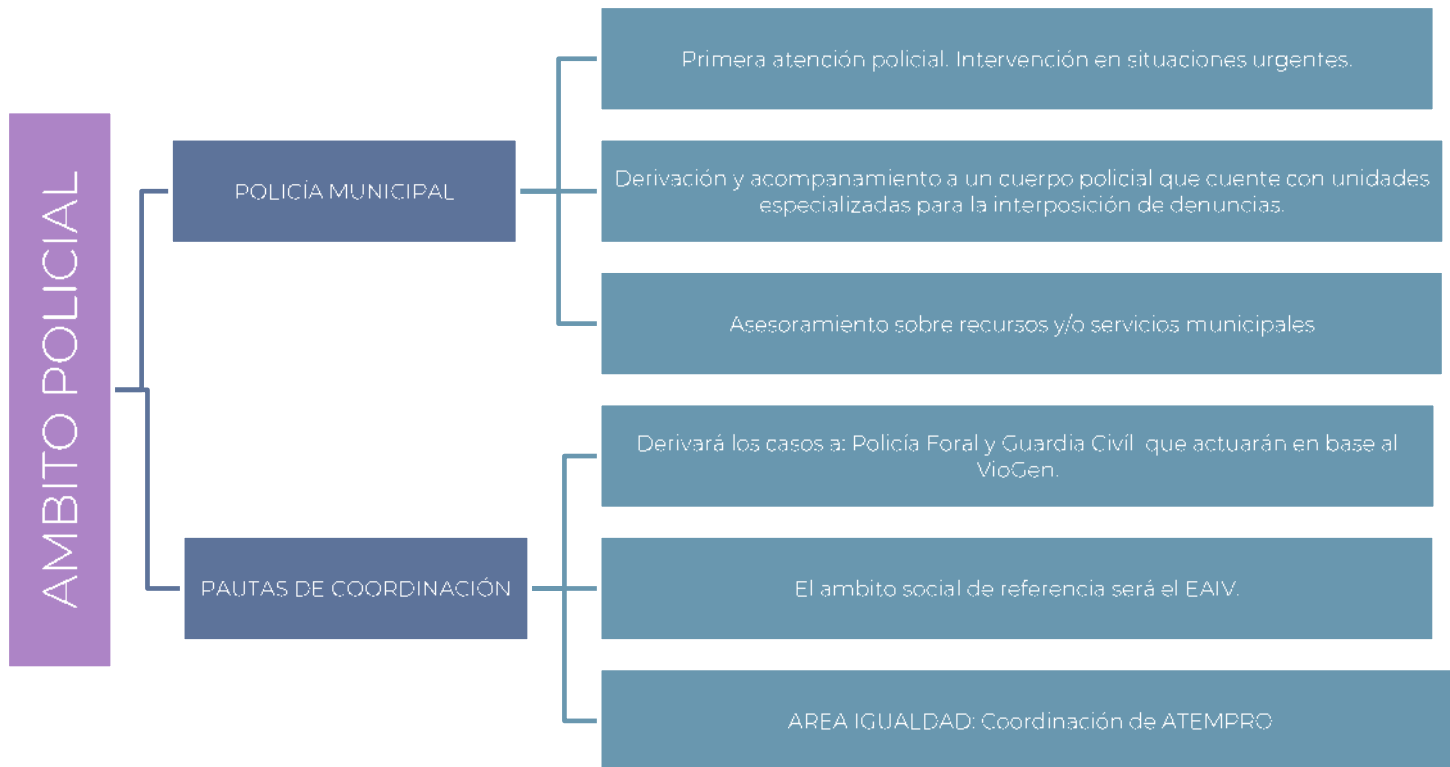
AMBITO POLICIAL

POLICÍA MUNICIPAL

Primera atención policial. Intervención en situaciones urgentes.

Derivación y acompanamiento a un cuerpo policial que cuente con unidades especializadas para la interposición de denuncias.

Asesoramiento sobre recursos y/o servicios municipales

PAUTAS DE COORDINACIÓN

Derivará los casos a: Policía Foral y Guardia Civil que actuarán en base al VioGen.

El ambito social de referencia será el EAIV.

AREA IGUALDAD: Coordinación de ATEMPRO